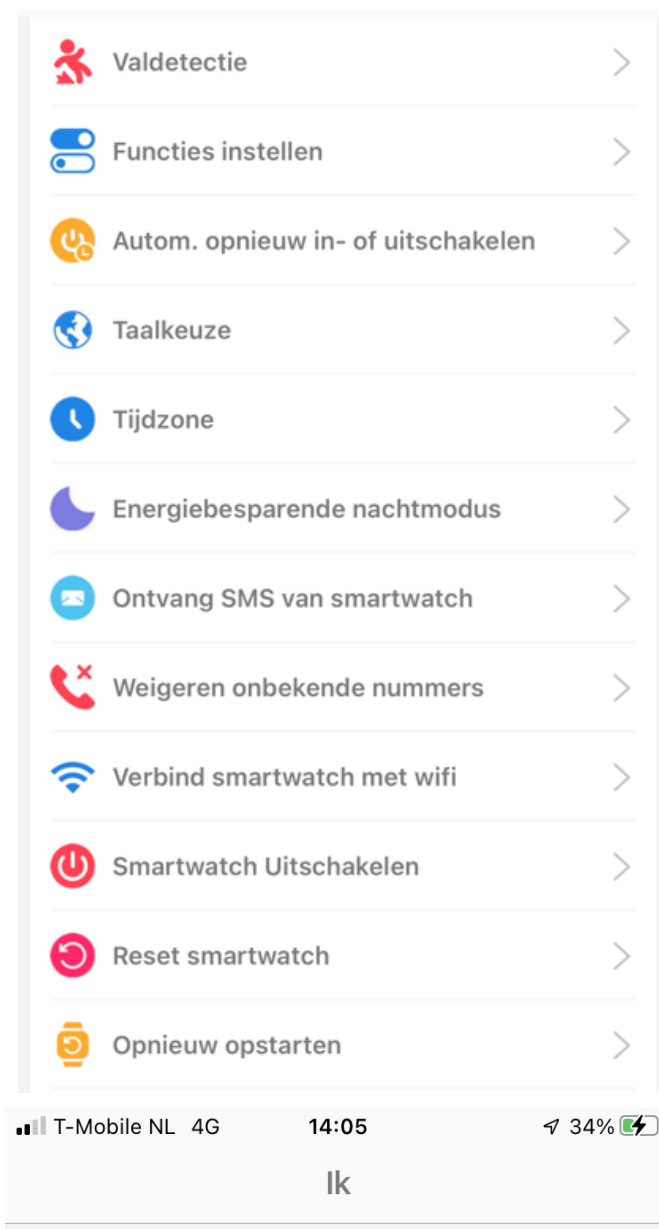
Valdetectie

Functies instellen

Autom. opnieuw in- of uitschakelen

Taalkeuze

Tijdzone

Energiebesparende nachtmodus

Ontvang SMS van smartwatch

Weigeren onbekende nummers

Verbind smartwatch met wifi

Smartwatch Uitschakelen

Reset smartwatch

Opnieuw opstarten

T-Mobile NL 4G 14:05 34%

Ik